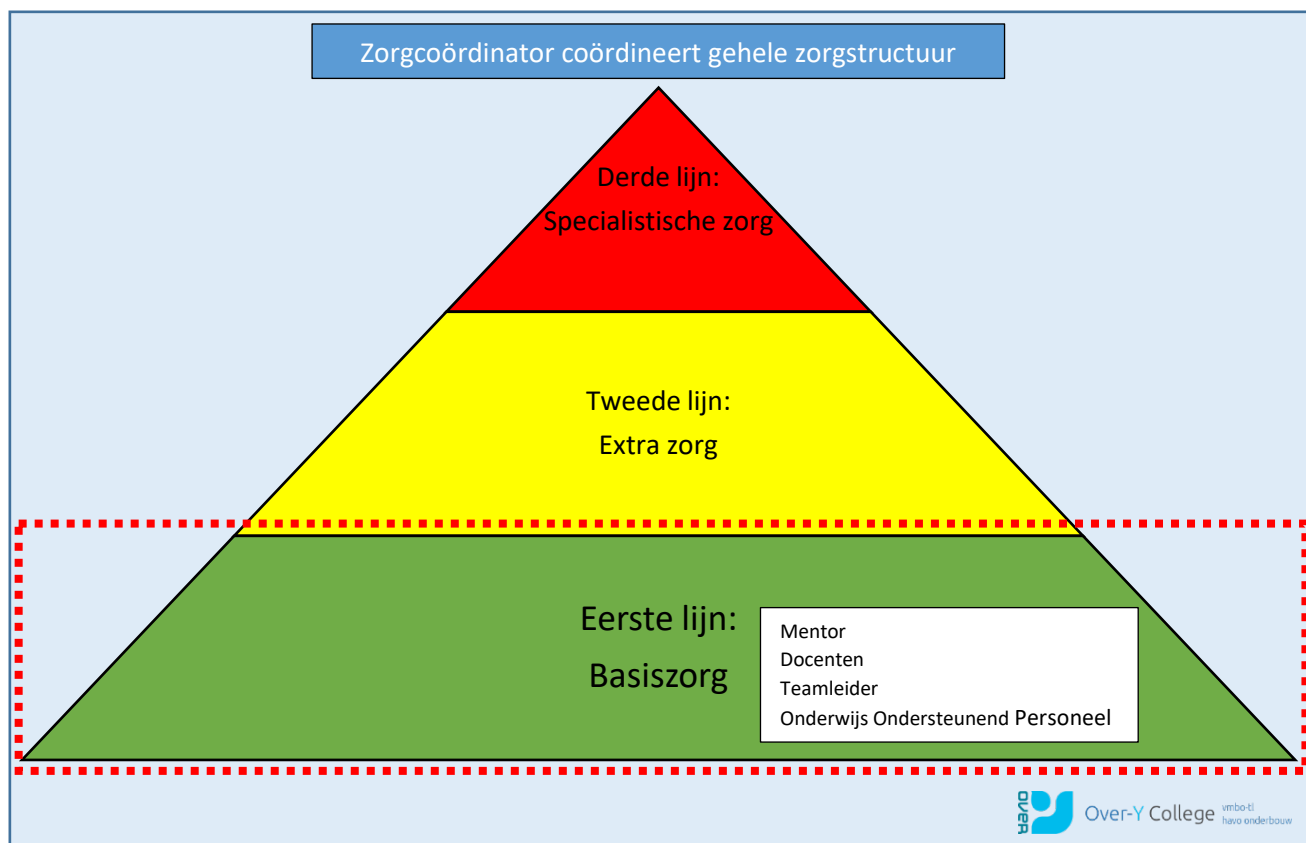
Zorgcoördinator coördineert gehele zorgstructuur

Derde lijn:
Specialistische zorg

Tweede lijn:
Extra zorg

Eerste lijn:
Basiszorg

Mentor
Docenten
Teamleider
Onderwijs Ondersteunend Personeel

OVER Over-Y College vmbo-tl havo onderbouw